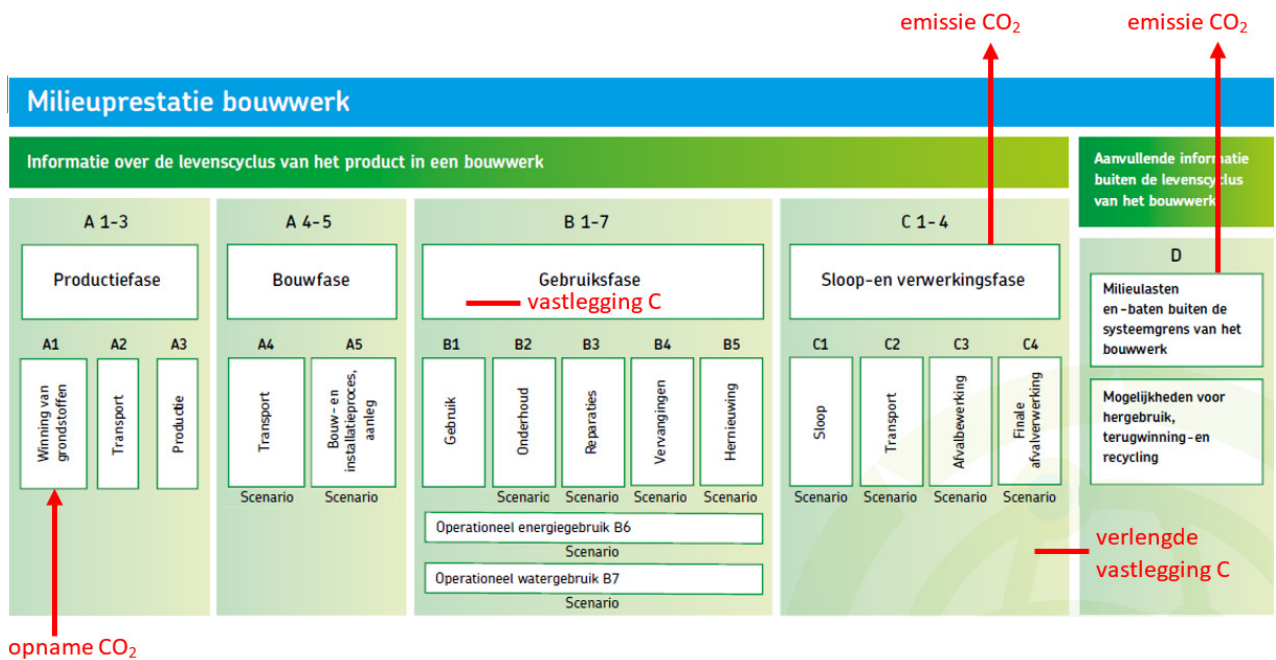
emissie $CO_2$

emissie $CO_2$

Milieuprestatie bouwwerk

Informatie over de levenscyclus van het product in een bouwwerk

Aanvullende informatie buiten de levenscyclus van het bouwwerk

A 1-3

Productiefase

A1 Winning van grondstoffen

A2 Transport

A3 Productie

A 4-5

Bouwfase

A4 Transport

Scenario

A5 Bouw- en installatieproces, aanleg

Scenario

B 1-7

Gebruiksfase

vastlegging C

B1 Gebruik

B2 Onderhoud

Scenario

B3 Reparaties

Scenario

B4 Vervangingen

Scenario

B5 Hernieuwing

Scenario

Operationeel energiegebruik B6

Scenario

Operationeel watergebruik B7

Scenario

C 1-4

Sloop-en verwerkingsfase

C1 Sloop

Scenario

C2 Transport

Scenario

C3 Afvalbewerking

Scenario

C4 Finale afvalverwerking

Scenario

D

Milieulasten en-baten buiten de systeemgrens van het bouwwerk

Mogelijkheden voor hergebruik, terugwinning-en recycling

verlengde vastlegging C

opname $CO_2$